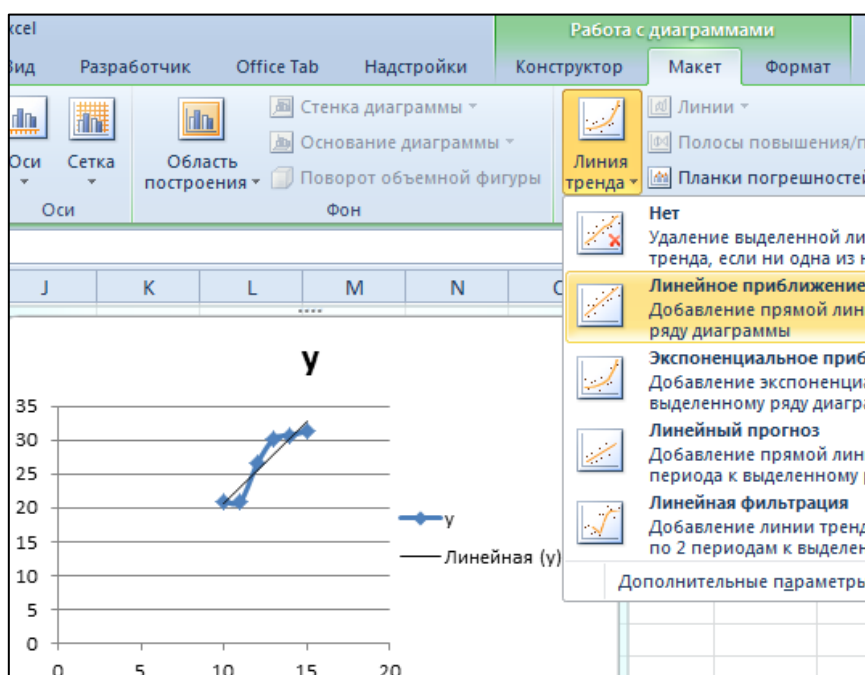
xcel
Работа с диаграммами
Вид Разработчик Office Tab Надстройки Конструктор Макет Формат

Оси Сетка
Оси
Область построения
Стенка диаграммы
Основание диаграммы
Поворот объемной фигуры
Фон
Линия тренда
Линии
Полосы повышения/п
Планки погрешностей

Нет
Удаление выделенной ли тренда, если ни одна из н
Линейное приближение
Добавление прямой лин ряду диаграммы
Экспоненциальное приб
Добавление экспоненци выделенному ряду диагра
Линейный прогноз
Добавление прямой лин периода к выделенному
Линейная фильтрация
Добавление линии тренд по 2 периодам к выделен
Дополнительные параметры

J K L M N

y

35
30
25
20
15
10
5
0
0 5 10 15 20

y
Линейная (y)